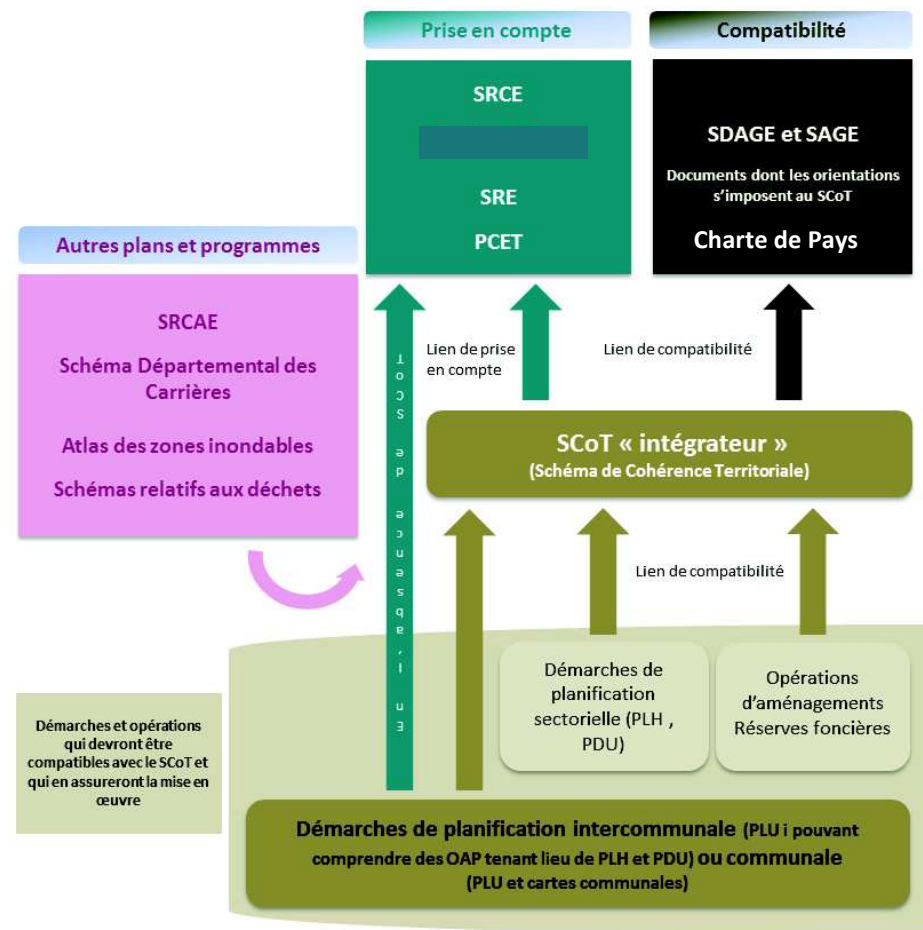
Prise en compte

Compatibilité

SRCE

SRE

PCET

SDAGE et SAGE

Documents dont les orientations s'imposent au SCoT

Charte de Pays

Autres plans et programmes

SRCAE

Schéma Départemental des Carrières

Atlas des zones inondables

Schémas relatifs aux déchets

En l'absence de SCoT

Lien de prise en compte

Lien de compatibilité

SCoT « intégrateur »
(Schéma de Cohérence Territoriale)

Lien de compatibilité

Démarches de planification sectorielle (PLH , PDU)

Opérations d'aménagements Réserves foncières

Démarches et opérations qui devront être compatibles avec le SCoT et qui en assureront la mise en œuvre

Démarches de planification intercommunale (PLU i pouvant comprendre des OAP tenant lieu de PLH et PDU) ou communale (PLU et cartes communales)